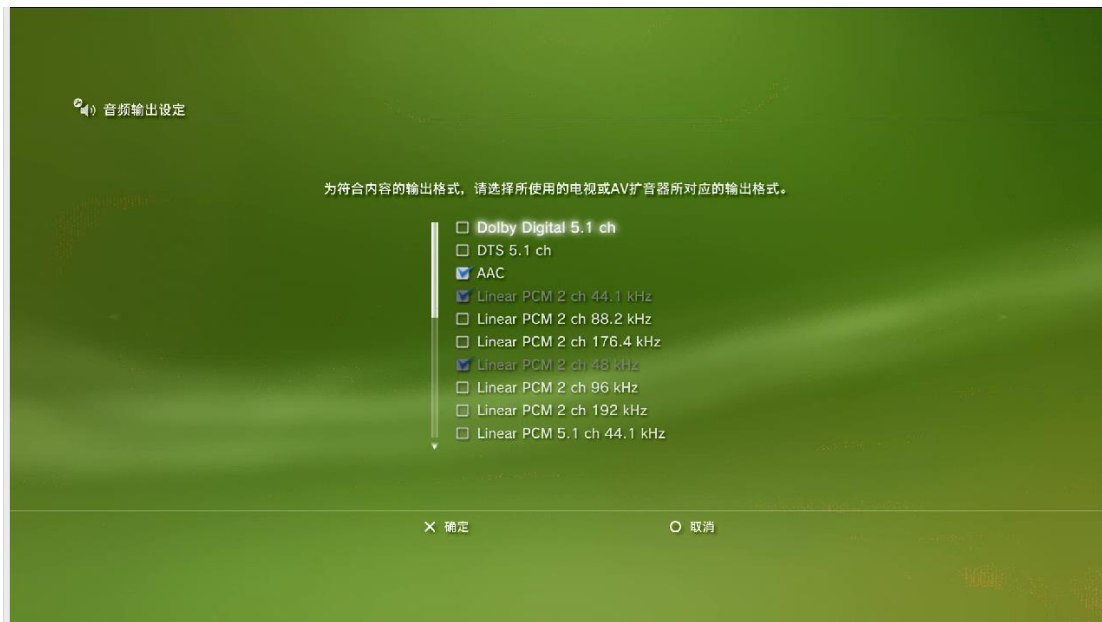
音频输出设定

为符合内容的输出格式，请选择所使用的电视或AV扩音器所对应的输出格式。

Dolby Digital 5.1 ch
DTS 5.1 ch
AAC
Linear PCM 2 ch 44.1 kHz
Linear PCM 2 ch 88.2 kHz
Linear PCM 2 ch 176.4 kHz
Linear PCM 2 ch 48 kHz
Linear PCM 2 ch 96 kHz
Linear PCM 2 ch 192 kHz
Linear PCM 5.1 ch 44.1 kHz

✕ 确定
○ 取消